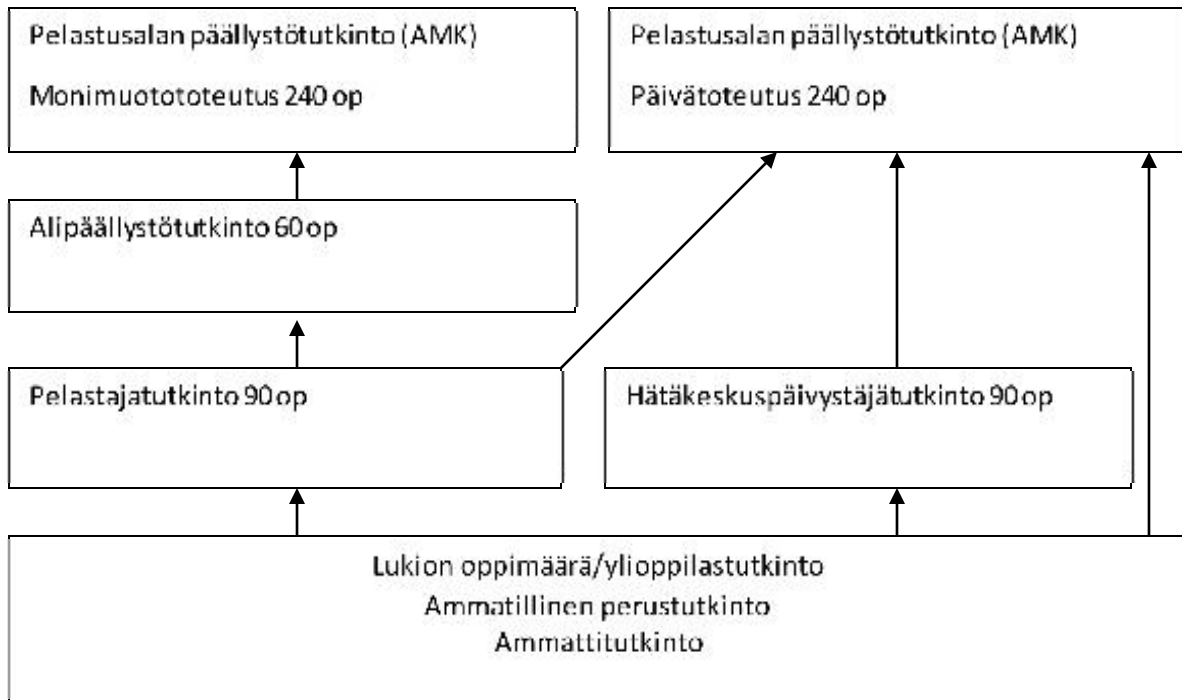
Pelastusalan päällystötutkinto (AMK)

Monimuotototeutus 240 op

Pelastusalan päällystötutkinto (AMK)

Päivätoteutus 240 op

Alipäällystötutkinto 60 op

Pelastajatutkinto 90 op

Hätäkeskuspäivystäjätutkinto 90 op

Lukion oppimäärä/ylioppilastutkinto
Ammatillinen perustutkinto
Ammattitutkinto